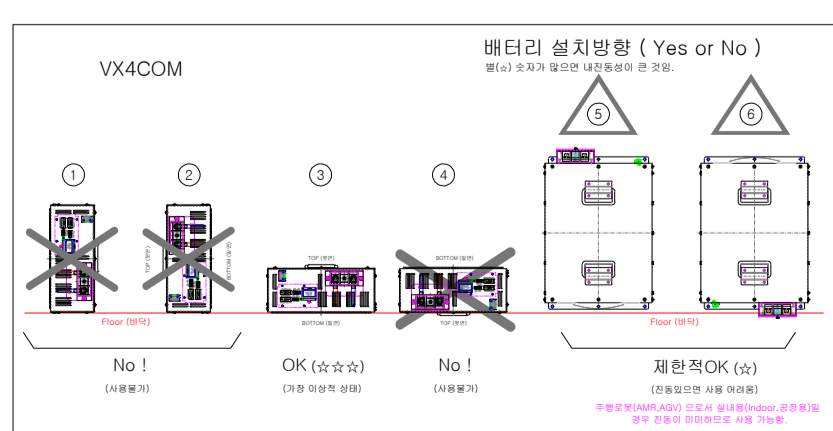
배터리 설치방향 ( Yes or No )

별(☆) 숫자가 많으면 내진동성이 큰 것임.

VX4COM

⑤ ⑥

① ② ③ ④

TOP (윗면)

BOTTOM (밑면)

TOP (윗면)

BOTTOM (밑면)

BOTTOM (밑면)

TOP (윗면)

Floor (바닥)

Floor (바닥)

No !
(사용불가)

OK (☆☆☆)
(가장 이상적 상태)

No !
(사용불가)

제한적OK (☆)
(진동있으면 사용 어려움)

주행로봇(AMR,AGV) 으로서 실내용(Indoor,공장용)일 경우 진동이 미미하므로 사용 가능함.